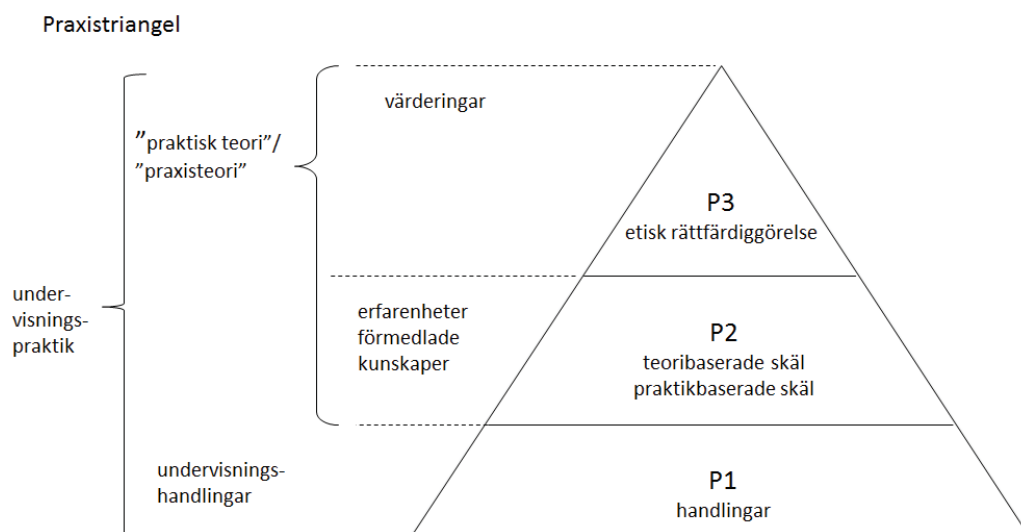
Praxistriangel

under-visnings-praktik

”praktisk teori”/ ”praxisteori”

värderingar

P3
etisk rättfärdiggörelse

erfarenheter
förmedlade
kunskaper

P2
teoribaserade skäl
praktikbaserade skäl

undervisnings-handlingar

P1
handlingar